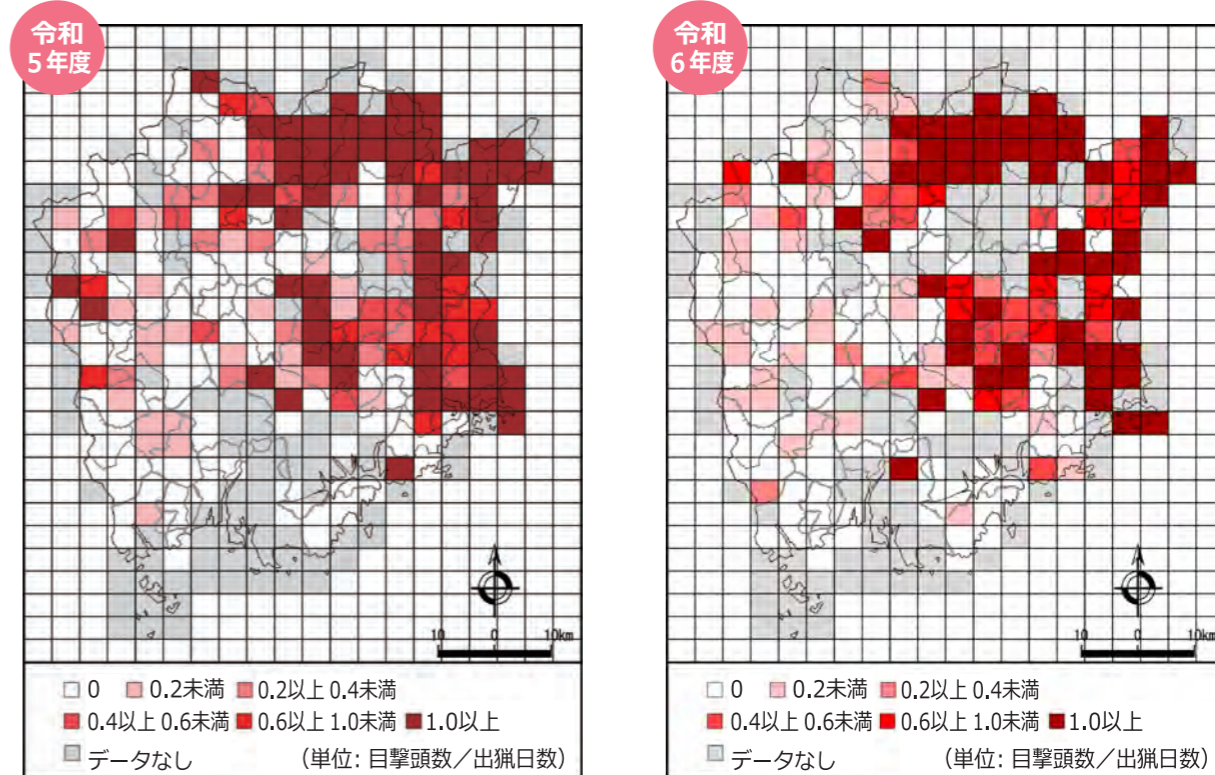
令和
5年度

10 0 10km

0 0.2未満 0.2以上 0.4未満
0.4以上 0.6未満 0.6以上 1.0未満 1.0以上
データなし （単位: 目撃頭数／出猟日数）

令和
6年度

10 0 10km

0 0.2未満 0.2以上 0.4未満
0.4以上 0.6未満 0.6以上 1.0未満 1.0以上
データなし （単位: 目撃頭数／出猟日数）